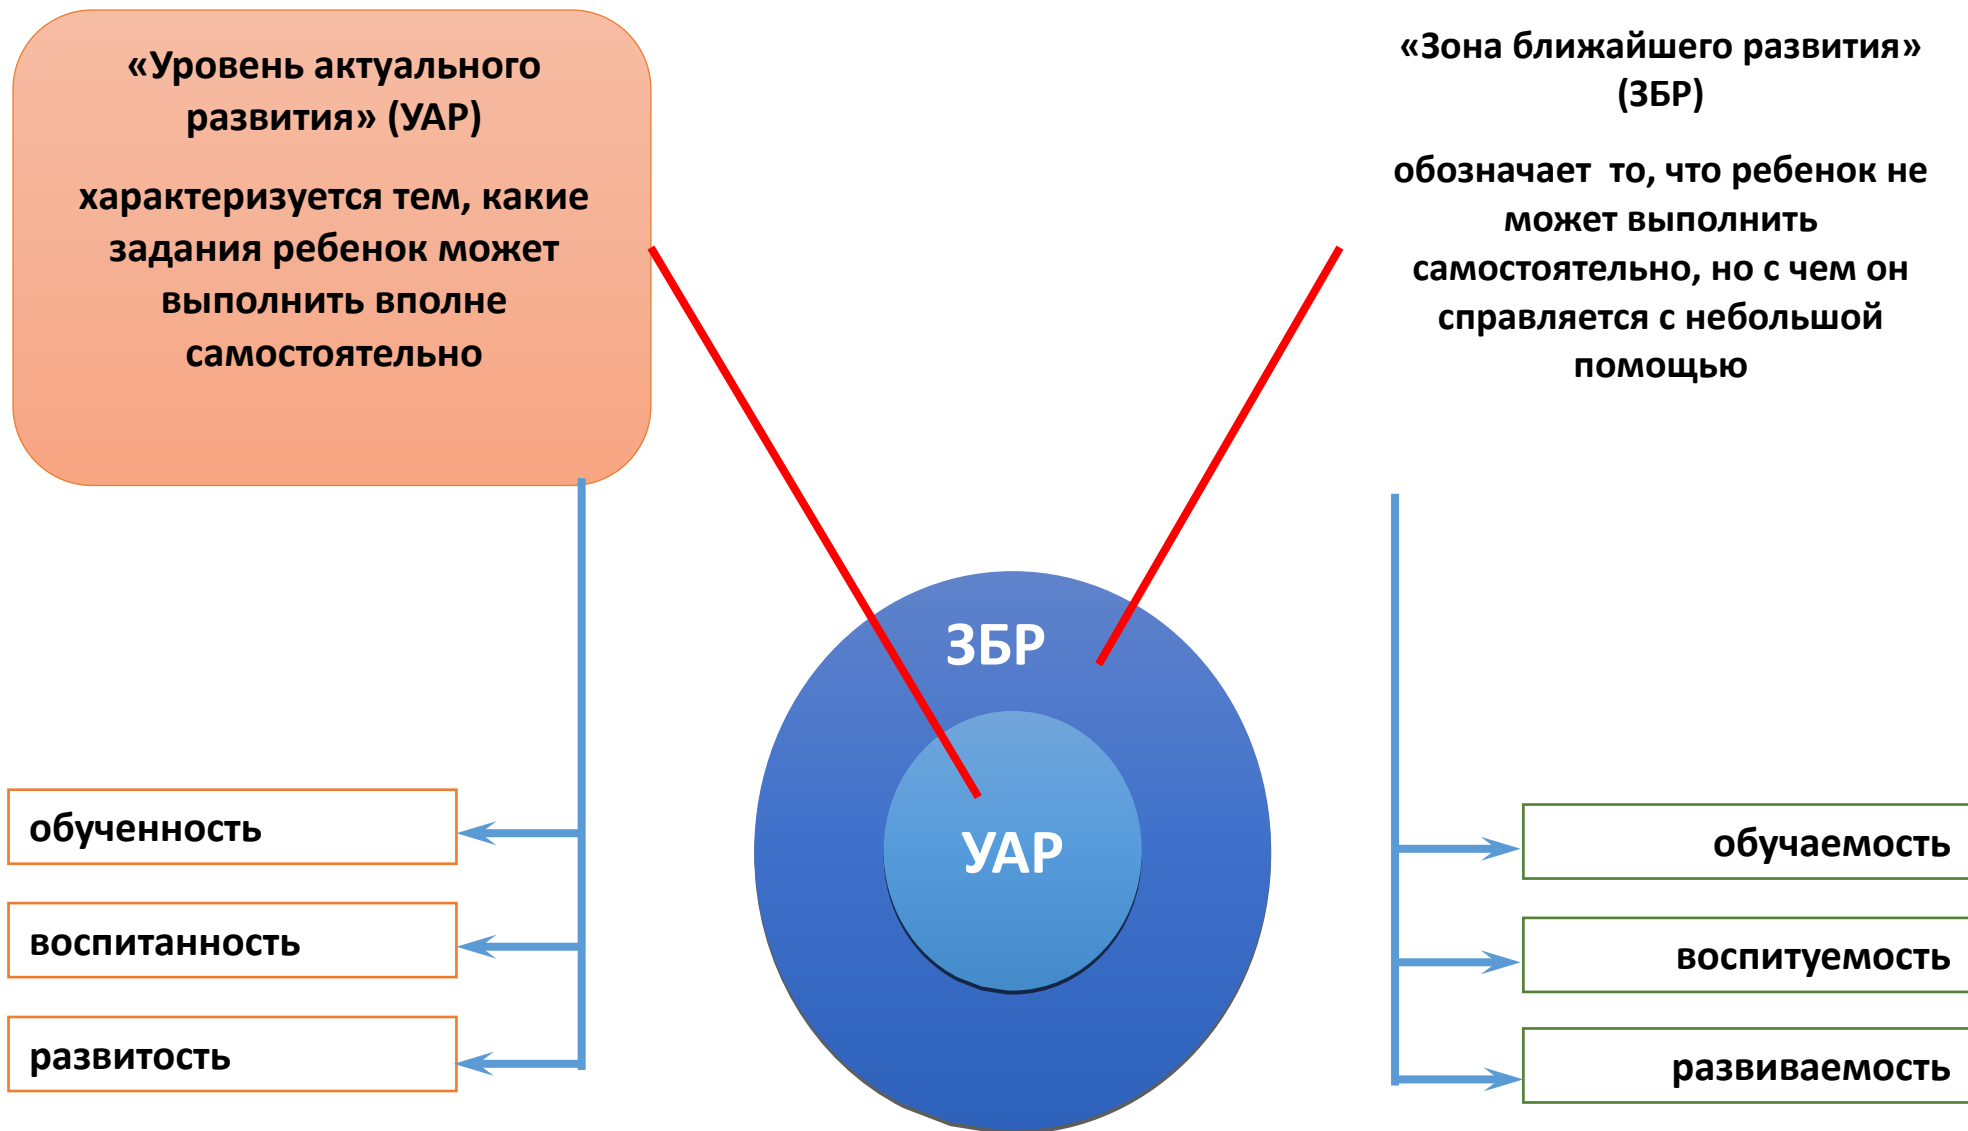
«Уровень актуального развития» (УАР)

характеризуется тем, какие задания ребенок может выполнить вполне самостоятельно

«Зона ближайшего развития» (ЗБР)

обозначает то, что ребенок не может выполнить самостоятельно, но с чем он справляется с небольшой помощью

ЗБР

УАР

обученность

воспитанность

развитость

обучаемость

воспитуемость

развиваемость